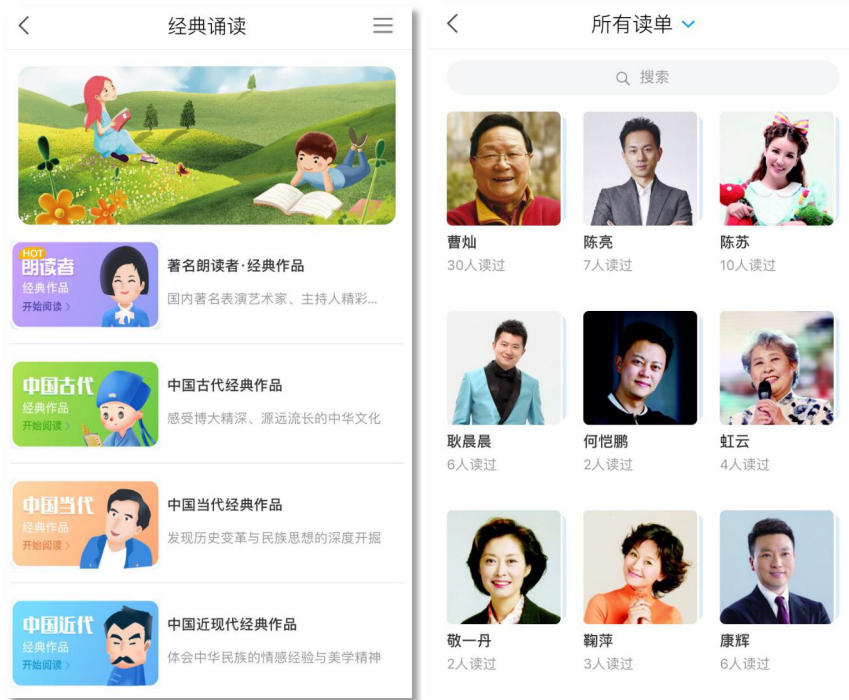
经典诵读

HOT
朗读者
经典作品
开始阅读 >
著名朗读者·经典作品
国内著名表演艺术家、主持人精彩...

中国古代
经典作品
开始阅读 >
中国古代经典作品
感受博大精深、源远流长的中华文化

中国当代
经典作品
开始阅读 >
中国当代经典作品
发现历史变革与民族思想的深度开掘

中国近代
经典作品
开始阅读 >
中国近现代经典作品
体会中华民族的情感经验与美学精神

所有读单

搜索

曹灿
30人读过

陈亮
7人读过

陈苏
10人读过

耿晨晨
6人读过

何恺鹏
2人读过

虹云
4人读过

敬一丹
2人读过

鞠萍
3人读过

康辉
6人读过